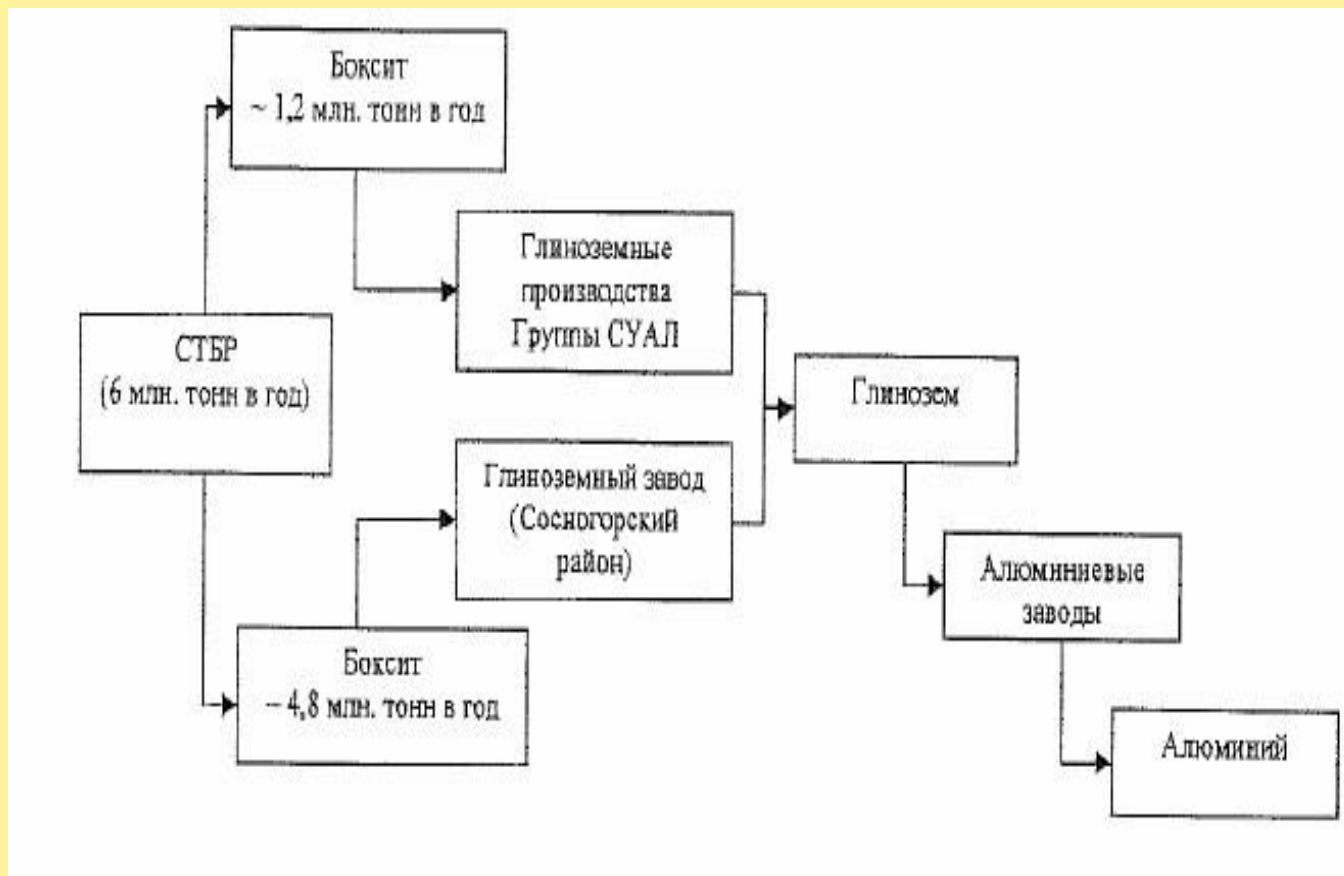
Боксит
~ 1,2 млн. тонн в год

Глиноземные производства Группы СУАЛ

СТБР
(6 млн. тонн в год)

Глинозем

Глиноземный завод (Сосногорский район)

Алюминиевые заводы

Боксит
~ 4,8 млн. тонн в год

Алюминий